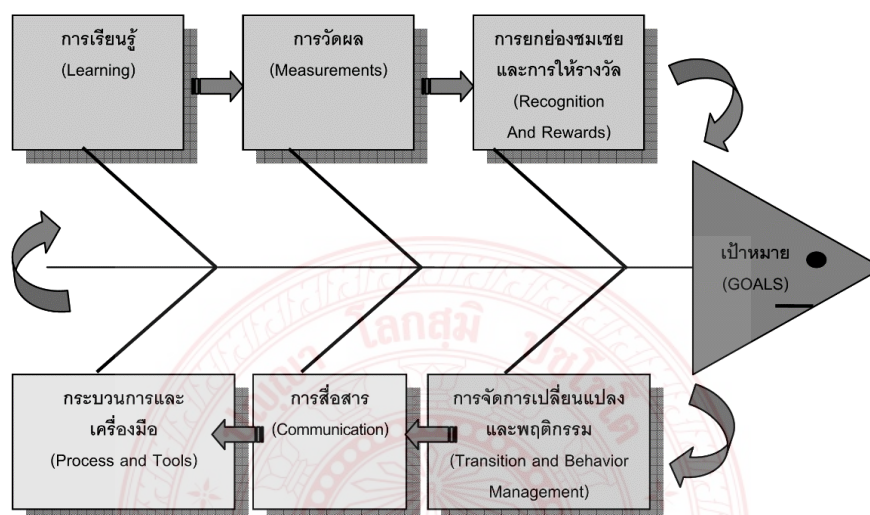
การเรียนรู้
(Learning)

การวัดผล
(Measurements)

การยกย่องชมเชย
และการให้รางวัล
(Recognition
And Rewards)

เป้าหมาย
(GOALS)

กระบวนการและ
เครื่องมือ
(Process and Tools)

การสื่อสาร
(Communication)

การจัดการเปลี่ยนแปลง
และพฤติกรรม
(Transition and Behavior
Management)